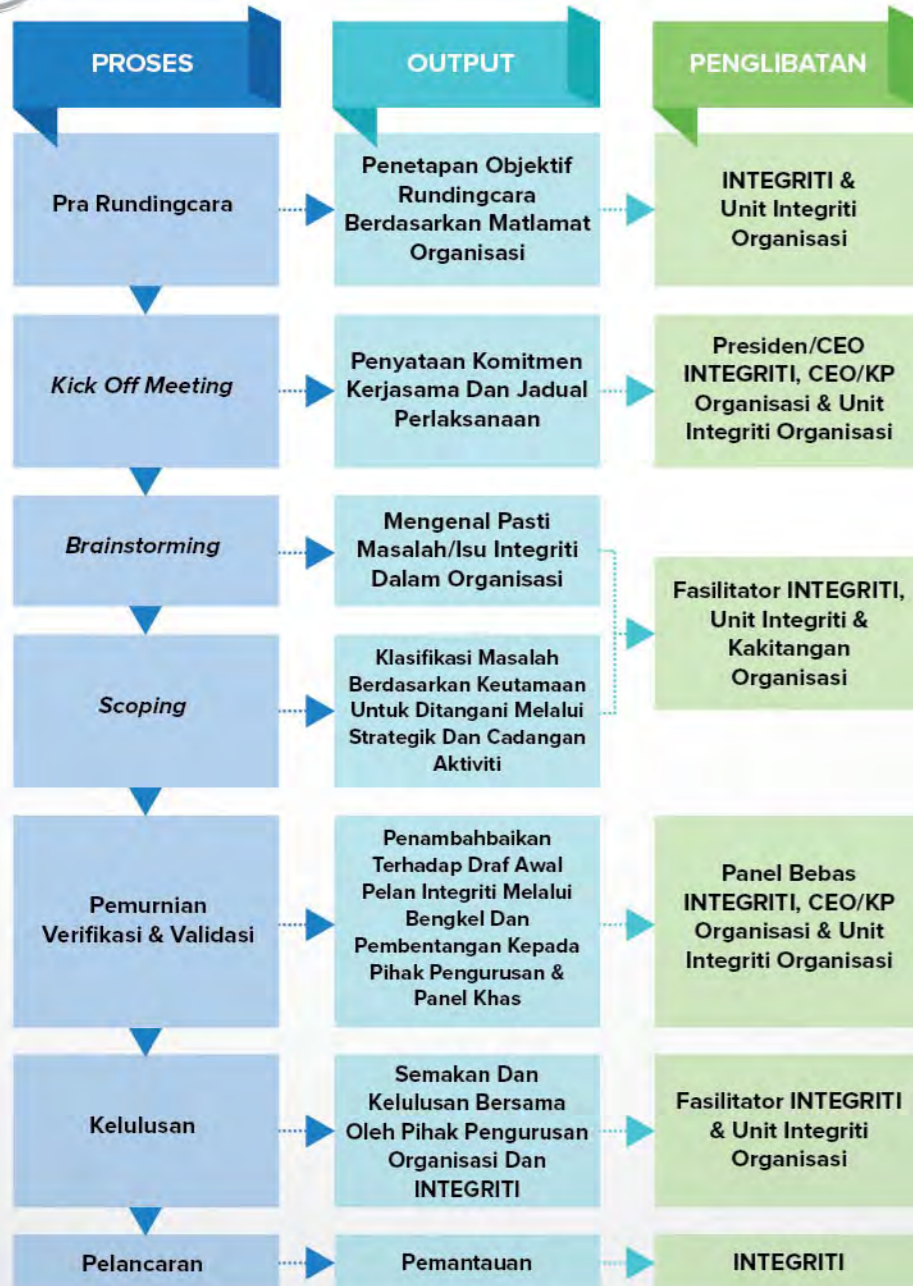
PROSES

OUTPUT

PENGLIBATAN

Pra Rundingcara

Penetapan Objektif Rundingcara Berdasarkan Matlamat Organisasi

INTEGRITI & Unit Integriti Organisasi

Kick Off Meeting

Penyataan Komitmen Kerjasama Dan Jadual Perlaksanaan

Presiden/CEO INTEGRITI, CEO/KP Organisasi & Unit Integriti Organisasi

Brainstorming

Mengenal Pasti Masalah/Isu Integriti Dalam Organisasi

Scoping

Klasifikasi Masalah Berdasarkan Keutamaan Untuk Ditangani Melalui Strategik Dan Cadangan Aktiviti

Fasilitator INTEGRITI, Unit Integriti & Kakitangan Organisasi

Pemurnian Verifikasi & Validasi

Penambahbaikan Terhadap Draf Awal Pelan Integriti Melalui Bengkel Dan Pembentangan Kepada Pihak Pengurusan & Panel Khas

Panel Bebas INTEGRITI, CEO/KP Organisasi & Unit Integriti Organisasi

Kelulusan

Semakan Dan Kelulusan Bersama Oleh Pihak Pengurusan Organisasi Dan INTEGRITI

Fasilitator INTEGRITI & Unit Integriti Organisasi

Pelancaran

Pemantauan

INTEGRITI